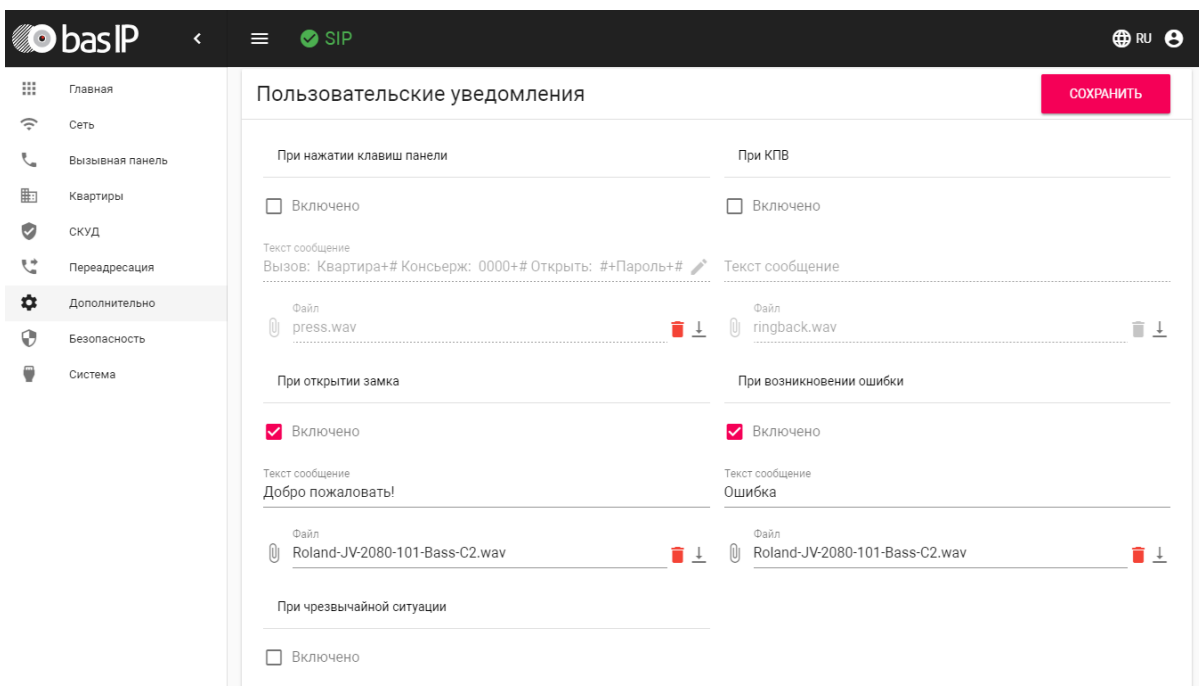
bas IP

SIP

RU

Главная
Сеть
Вызывная панель
Квартиры
СКУД
Переадресация
Дополнительно
Безопасность
Система

Пользовательские уведомления

СОХРАНИТЬ

При нажатии клавиш панели

Включено

Текст сообщение
Вызов: Квартира+# Консьерж: 0000+# Открыть: #+Пароль+#

Файл
press.wav

При КПВ

Включено

Текст сообщение

Файл
ringback.wav

При открытии замка

Включено

Текст сообщение
Добро пожаловать!

Файл
Roland-JV-2080-101-Bass-C2.wav

При возникновении ошибки

Включено

Текст сообщение
Ошибка

Файл
Roland-JV-2080-101-Bass-C2.wav

При чрезвычайной ситуации

Включено